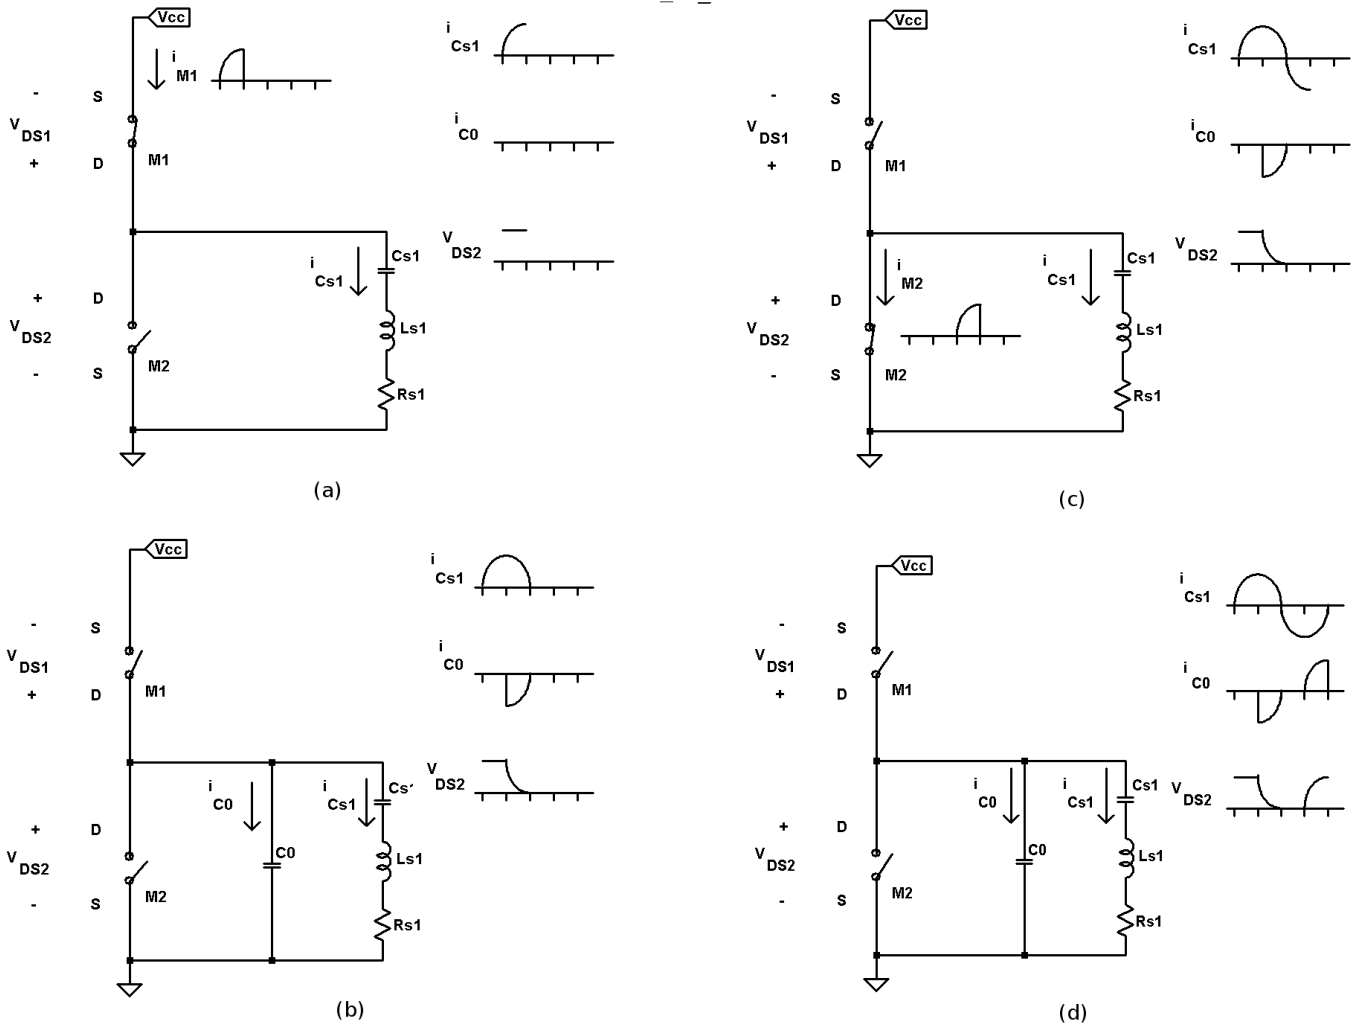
Vcc
$i_{M1}$
-
S
$V_{DS1}$
+
D
M1
$i_{Cs1}$
Cs1
+
D
$V_{DS2}$
Ls1
M2
-
S
Rs1
$i_{Cs1}$
$i_{C0}$
$V_{DS2}$
(a)

Vcc
-
S
$V_{DS1}$
+
D
M1
$i_{M2}$
$i_{Cs1}$
Cs1
+
D
$V_{DS2}$
Ls1
-
S
M2
Rs1
$i_{Cs1}$
$i_{C0}$
$V_{DS2}$
(c)

Vcc
-
S
$V_{DS1}$
+
D
M1
$i_{C0}$
$i_{Cs1}$
Cs'
+
D
$V_{DS2}$
C0
Ls1
-
S
M2
Rs1
$i_{Cs1}$
$i_{C0}$
$V_{DS2}$
(b)

Vcc
-
S
$V_{DS1}$
+
D
M1
$i_{C0}$
$i_{Cs1}$
Cs1
+
D
$V_{DS2}$
C0
Ls1
-
S
M2
Rs1
$i_{Cs1}$
$i_{C0}$
$V_{DS2}$
(d)